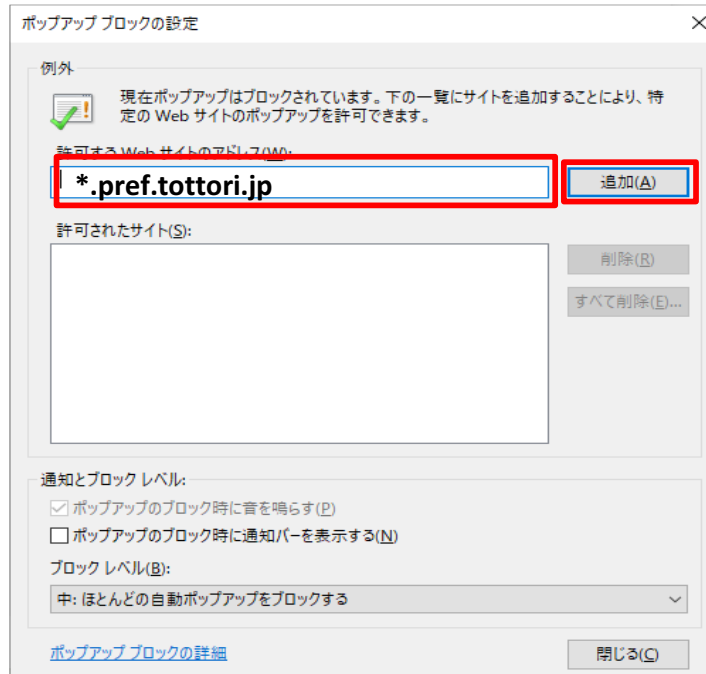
ポップアップ ブロックの設定

×

例外

現在ポップアップはブロックされています。下の一覧にサイトを追加することにより、特定の Web サイトのポップアップを許可できます。

許可する Web サイトのアドレス(W):

*.pref.tottori.jp

追加(A)

許可されたサイト(S):

削除(R)

すべて削除(E)...

通知とブロック レベル:

ポップアップのブロック時に音を鳴らす(P)

ポップアップのブロック時に通知バーを表示する(N)

ブロック レベル(B):

中: ほとんどの自動ポップアップをブロックする

ポップアップ ブロックの詳細

閉じる(C)